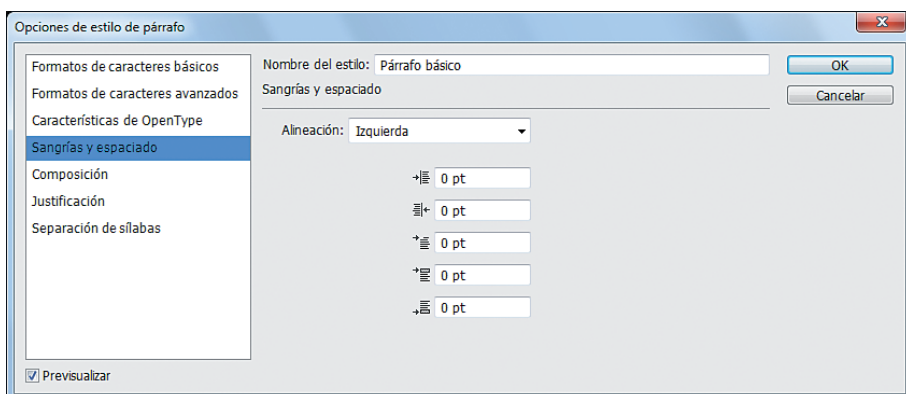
Opciones de estilo de párrafo

Formatos de caracteres básicos
Formatos de caracteres avanzados
Características de OpenType
Sangrías y espaciado
Composición
Justificación
Separación de sílabas

Previsualizar

Nombre del estilo: Párrafo básico
Sangrías y espaciado

Alineación: Izquierda

0 pt
0 pt
0 pt
0 pt
0 pt

OK
Cancelar